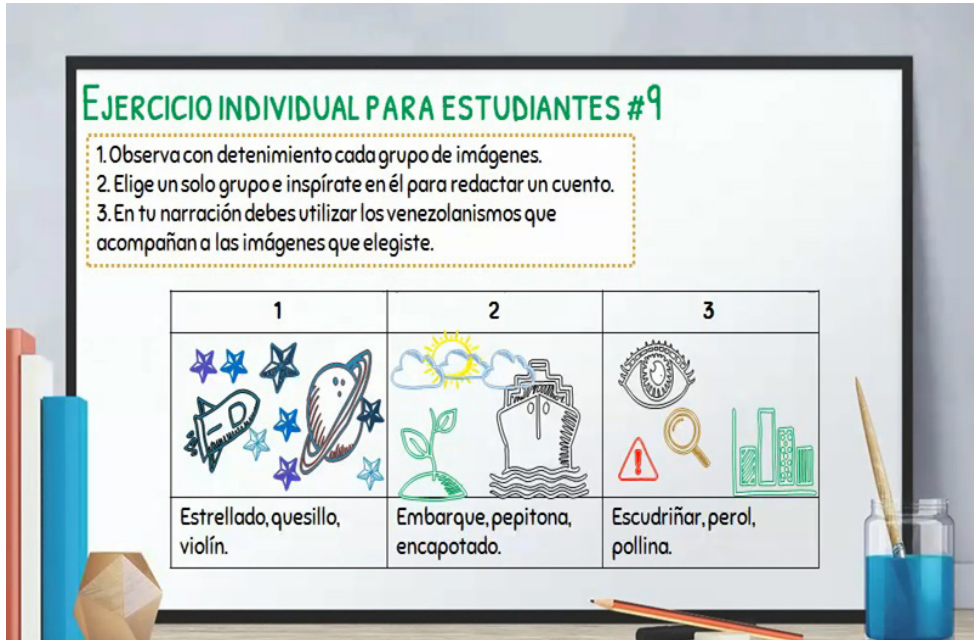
EJERCICIO INDIVIDUAL PARA ESTUDIANTES #9

1. Observa con detenimiento cada grupo de imágenes.
2. Elige un solo grupo e inspírate en él para redactar un cuento.
3. En tu narración debes utilizar los venezolanismos que acompañan a las imágenes que elegiste.

| 1 | 2 | 3 |
|---|---|---|
| | | |
| Estrellado, quesillo, violín. | Embarque, pepitona, encapotado. | Escudriñar, perol, pollina. |